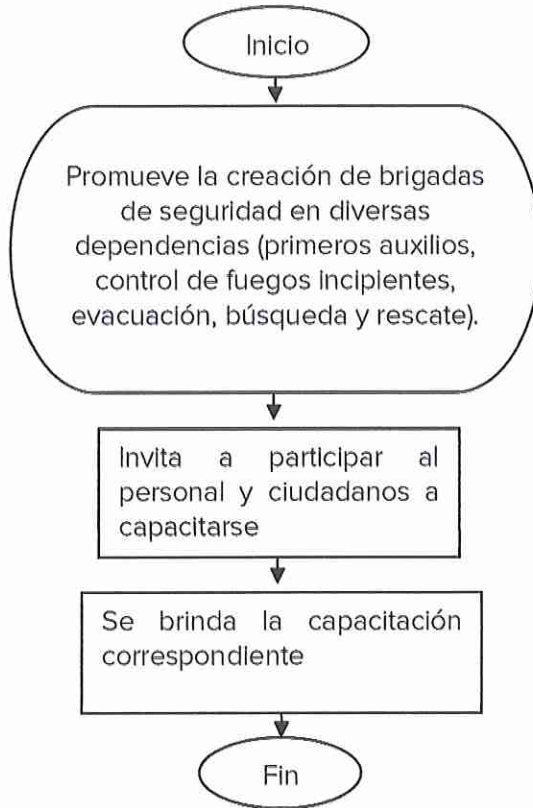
Inicio

Promueve la creación de brigadas de seguridad en diversas dependencias (primeros auxilios, control de fuegos incipientes, evacuación, búsqueda y rescate).

Invita a participar al personal y ciudadanos a capacitarse

Se brinda la capacitación correspondiente

Fin